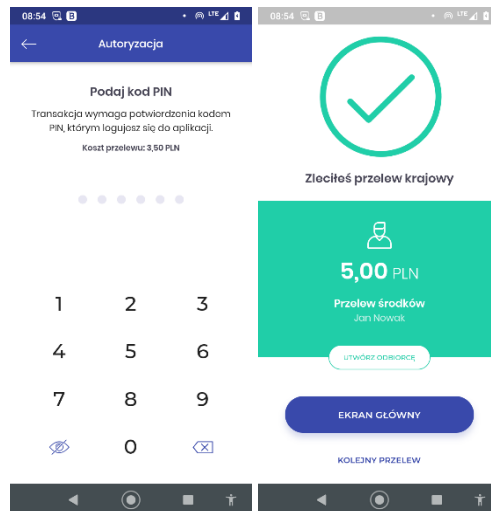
08:54 B LTE

Autoryzacja

Podaj kod PIN

Transakcja wymaga potwierdzenia kodem PIN, którym logujesz się do aplikacji.

Koszt przelewu: 3,50 PLN

1 2 3
4 5 6
7 8 9
0

08:54 B

Zleciłeś przelew krajowy

5,00 PLN

Przelew środków

Jan Nowak

UTWÓRZ ODBIORCĘ

EKRAN GŁÓWNY

KOLEJNY PRZELEW